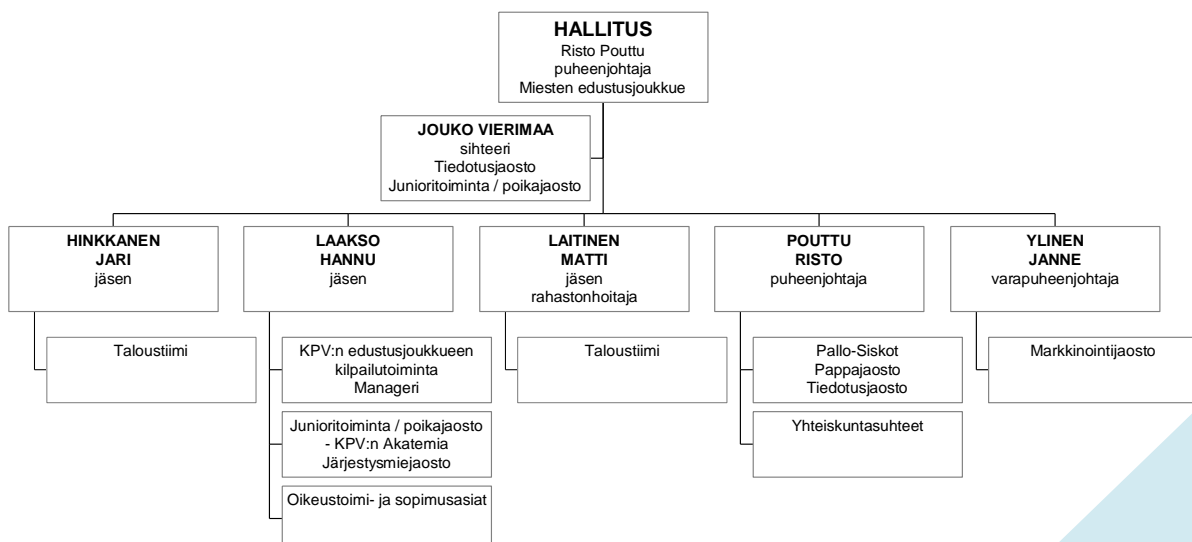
HALLITUS
Risto Pouttu
puheenjohtaja
Miesten edustusjoukkue

JOUKO VIERIMAA
sihteeri
Tiedotusjaosto
Junioritoiminta / poikajaosto

HINKKANEN
JARI
jäsen

Taloustiimi

LAAKSO
HANNU
jäsen

KPV:n edustusjoukkueen kilpailutoiminta
Manageri

Junioritoiminta / poikajaosto
- KPV:n Akatemia
Järjestysmiejaosto

Oikeustoimi- ja sopimusasiat

LAITINEN
MATTI
jäsen
rahastonhoitaja

Taloustiimi

POUTTU
RISTO
puheenjohtaja

Pallo-Siskot
Pappajaosto
Tiedotusjaosto

Yhteiskuntasuhteet

YLINEN
JANNE
varapuheenjohtaja

Markkinointijaosto